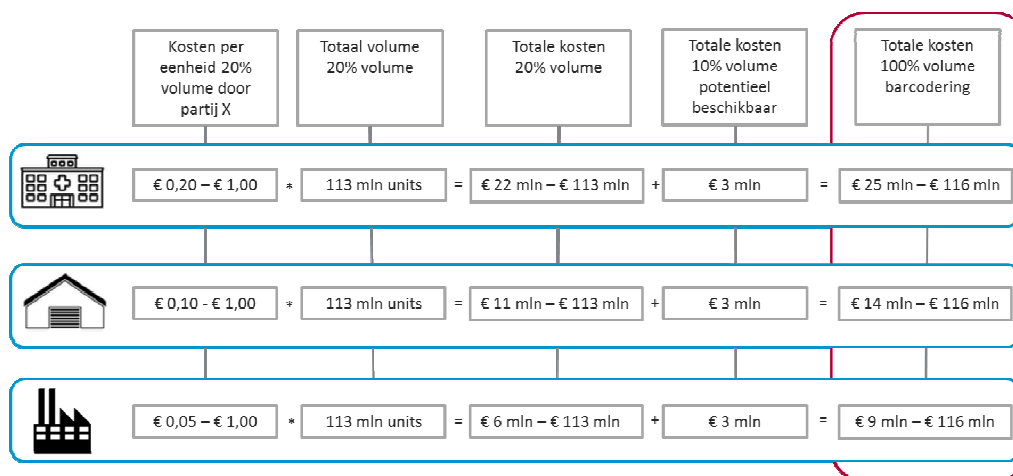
Kosten per eenheid 20% volume door partij X

Totaal volume 20% volume

Totale kosten 20% volume

Totale kosten 10% volume potentieel beschikbaar

Totale kosten 100% volume barcodering

€ 0,20 – € 1,00 * 113 mln units = € 22 mln – € 113 mln + € 3 mln = € 25 mln – € 116 mln

€ 0,10 - € 1,00 * 113 mln units = € 11 mln – € 113 mln + € 3 mln = € 14 mln – € 116 mln

€ 0,05 – € 1,00 * 113 mln units = € 6 mln – € 113 mln + € 3 mln = € 9 mln – € 116 mln